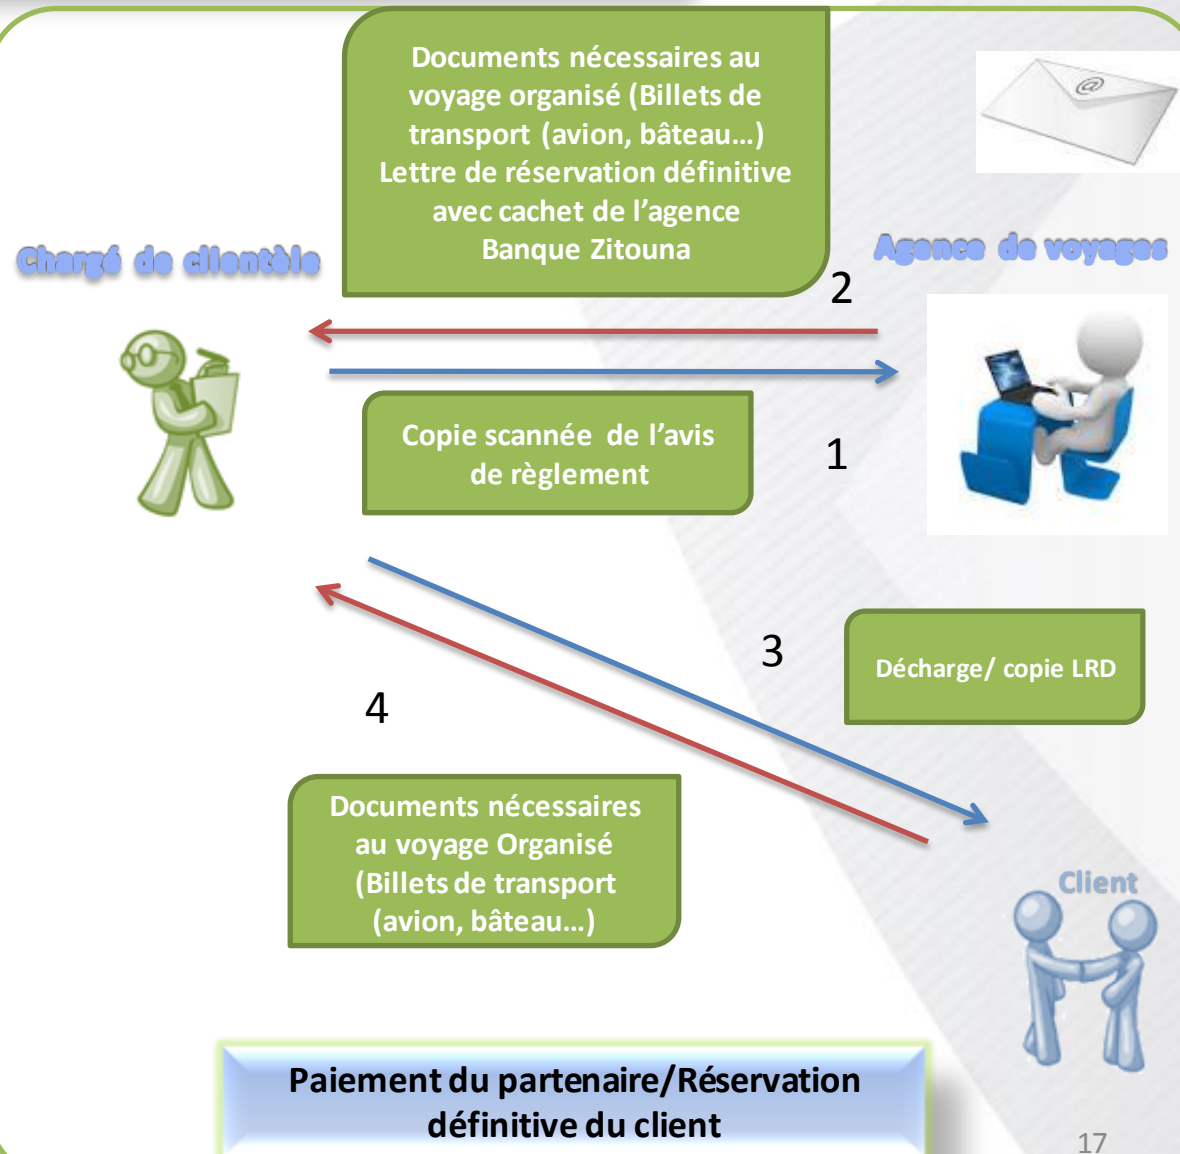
Documents nécessaires au voyage organisé (Billets de transport (avion, bâteau…) Lettre de réservation définitive avec cachet de l'agence Banque Zitouna

Chargé de clientèle

Agence de voyages

2

Copie scannée de l'avis de règlement

1

3

Décharge/ copie LRD

4

Documents nécessaires au voyage Organisé (Billets de transport (avion, bâteau…)

Client

Paiement du partenaire/Réservation définitive du client

17